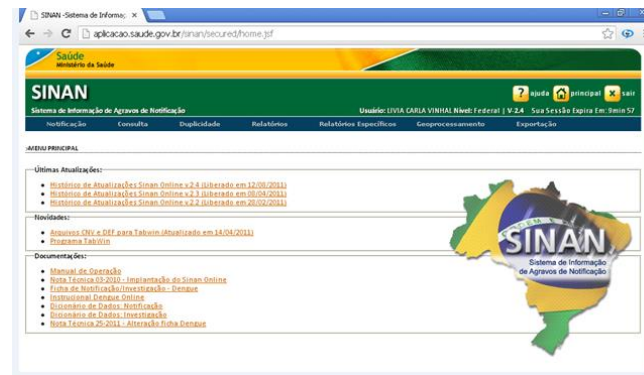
SINAN -Sistema de Informaç ×

aplicacao.saude.gov.br/sinan/secured/home.jsf

Saúde
Ministério da Saúde

SINAN
Sistema de Informação de Agravos de Notificação

ajuda principal sair

Usuário: LIVIA CARLA VINHAL Nível: Federal | V-2.4 Sua Sessão Expira Em: 9min 57

Notificação Consulta Duplicidade Relatórios Relatórios Específicos Geoprocessamento Exportação

:MENU PRINCIPAL

Últimas Atualizações:
- Histórico de Atualizações Sinan Online v.2.4 (Liberado em 12/08/2011)
- Histórico de Atualizações Sinan Online v.2.3 (Liberado em 08/04/2011)
- Histórico de Atualizações Sinan Online v.2.2 (Liberado em 20/02/2011)

Novidades:
- Arquivos CNV e DEF para Tabwin (Atualizado em 14/04/2011)
- Programa TabWin

Documentações:
- Manual de Operação
- Nota Técnica 03-2010 - Implantação do Sinan Online
- Ficha de Notificação/Investigação - Dengue
- Instrucional Dengue Online
- Dicionário de Dados: Notificação
- Dicionário de Dados: Investigação
- Nota Técnica 25-2011 - Alteração ficha Dengue

SINAN
Sistema de Informação de Agravos de Notificação